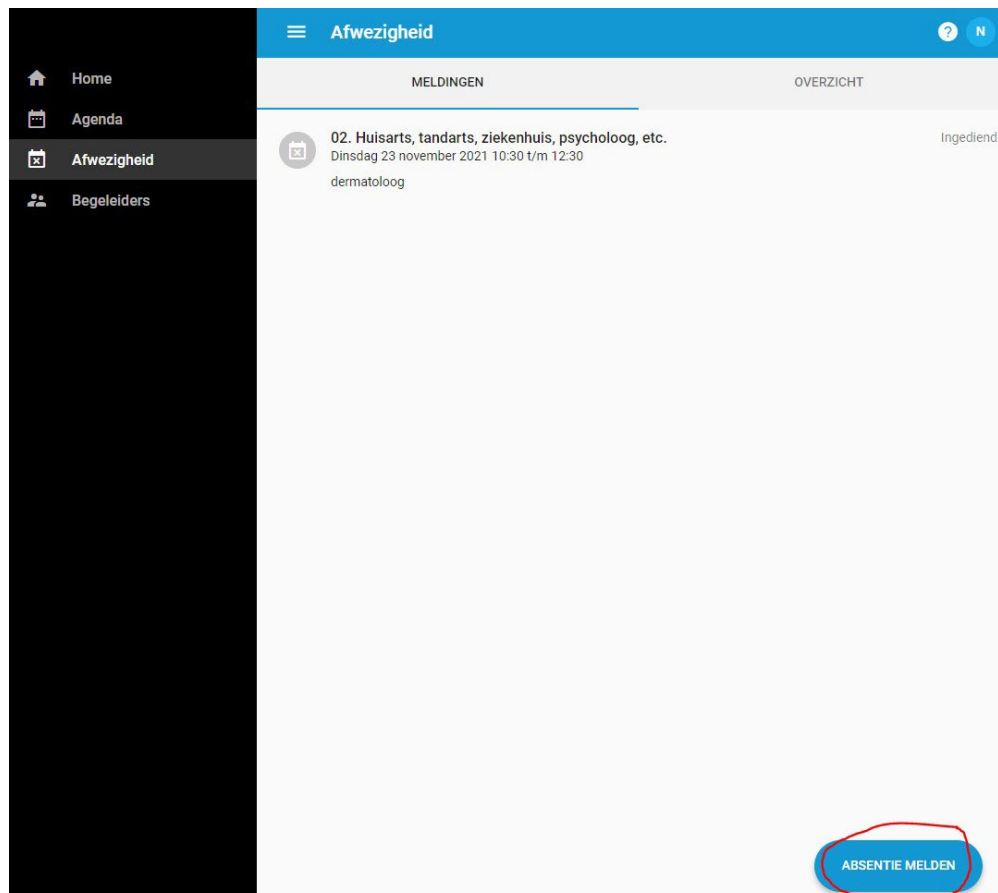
Home
Agenda
Afwezigheid
Begeleiders

Afwezigheid

? N

MELDINGEN
OVERZICHT

02. Huisarts, tandarts, ziekenhuis, psycholoog, etc.
Dinsdag 23 november 2021 10:30 t/m 12:30
dermatoloog

Ingediend

ABSENTIE MELDEN